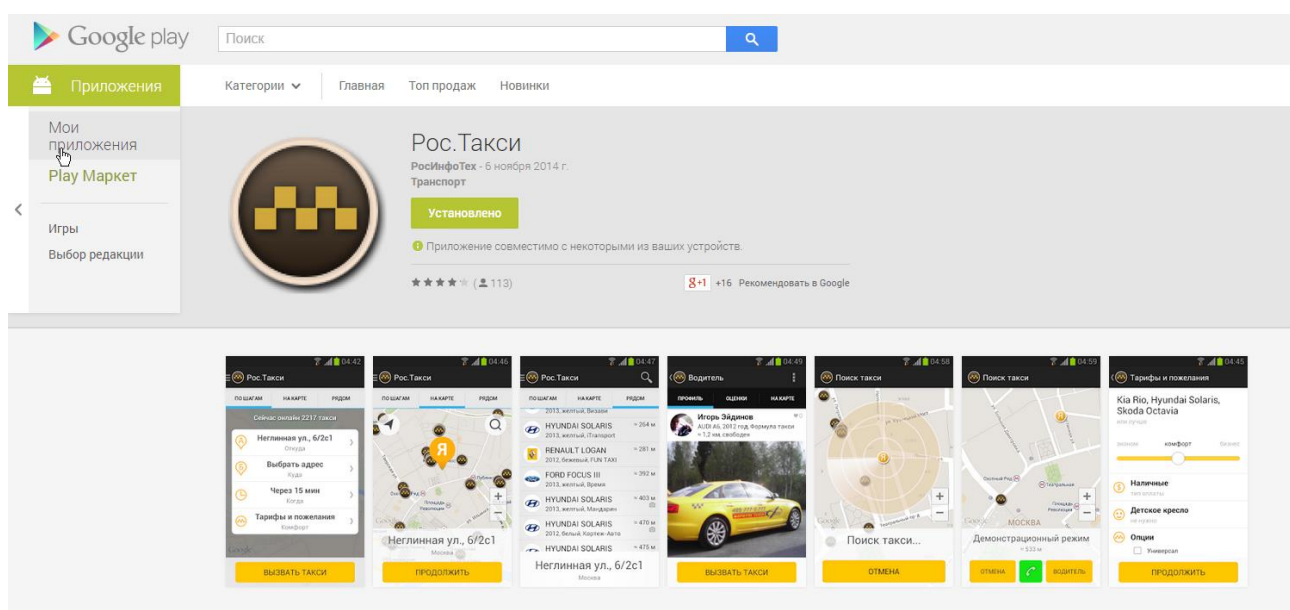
Google play

Поиск

Приложения

Категории Главная Топ продаж Новинки

Мои приложения

Play Маркет

Игры

Выбор редакции

Рос.Такси

РосИнфоТех - 6 ноября 2014 г.

Транспорт

Установлено

Приложение совместимо с некоторыми из ваших устройств.

(113)

+1 +16 Рекомендовать в Google

04:42 Рос.Такси
ПО ШАГАМ НА КАРТЕ РЯДОМ
Сейчас онлайн 2217 такси
Неглинная ул., 6/2с1
Откуда
Выбрать адрес
Куда
Через 15 мин
Когда
Тарифы и пожелания
Комфорт
ВЫЗВАТЬ ТАКСИ

04:46 Рос.Такси
ПО ШАГАМ НА КАРТЕ РЯДОМ
Я
Неглинная ул., 6/2с1
Москва
ПРОДОЛЖИТЬ

04:47 Рос.Такси
ПО ШАГАМ НА КАРТЕ РЯДОМ
2013, желтый, Визави
HYUNDAI SOLARIS ~ 264 м
2013, желтый, iTransport
RENAULT LOGAN ~ 281 м
2012, бежевый, FUN TAXI
FORD FOCUS III ~ 392 м
2013, желтый, Время
HYUNDAI SOLARIS ~ 403 м
2013, желтый, Мандарин
HYUNDAI SOLARIS ~ 470 м
2012, белый, Кортеж-Авто
HYUNDAI SOLARIS ~ 475 м
Неглинная ул., 6/2с1
Москва

04:49 Водитель
ПРОФИЛЬ ОЦЕНКИ НА КАРТЕ
Игорь Эйдинов
AUDI A6, 2012, Формула такси
≈ 1,2 км, свободен
ВЫЗВАТЬ ТАКСИ

04:58 Поиск такси
Поиск такси...
ОТМЕНА

04:59 Поиск такси
МОСКВА
Демонстрационный режим
≈ 533 м
ОТМЕНА ВОДИТЕЛЬ

04:45 Тарифы и пожелания
Kia Rio, Hyundai Solaris, Skoda Octavia
или лучше
эконом комфорт бизнес
Наличные
тип оплаты
Детское кресло
не нужно
Опции
Универсал
ПРОДОЛЖИТЬ